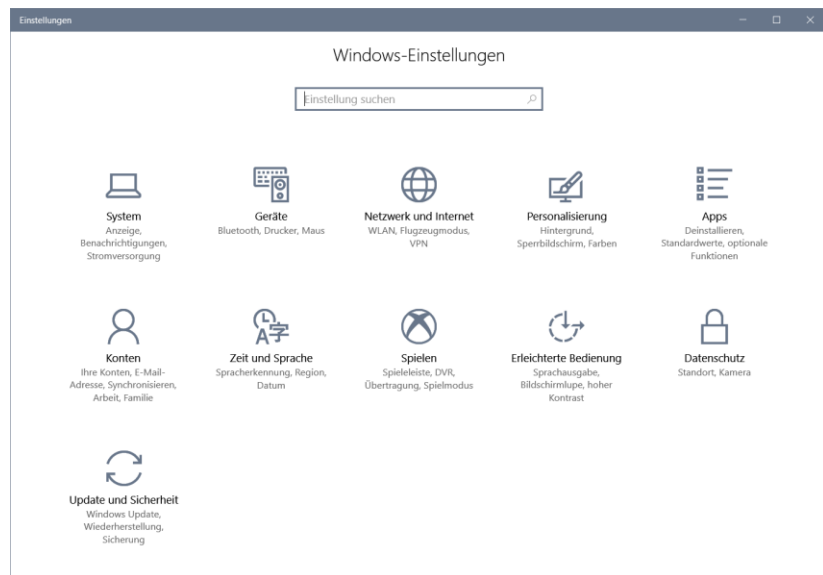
Einstellungen

Windows-Einstellungen

Einstellung suchen

System
Anzeige, Benachrichtigungen, Stromversorgung

Geräte
Bluetooth, Drucker, Maus

Netzwerk und Internet
WLAN, Flugzeugmodus, VPN

Personalisierung
Hintergrund, Sperrbildschirm, Farben

Apps
Deinstallieren, Standardwerte, optionale Funktionen

Konten
Ihre Konten, E-Mail-Adresse, Synchronisieren, Arbeit, Familie

Zeit und Sprache
Spracherkennung, Region, Datum

Spielen
Spieleleiste, DVR, Übertragung, Spielmodus

Erleichterte Bedienung
Sprachausgabe, Bildschirmlupe, hoher Kontrast

Datenschutz
Standort, Kamera

Update und Sicherheit
Windows Update, Wiederherstellung, Sicherung